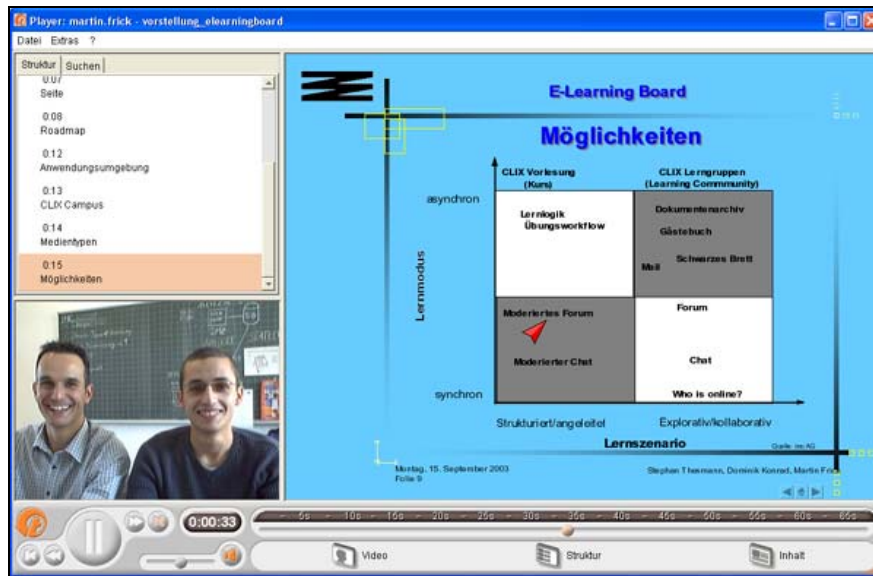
Player: martin.frick - vorstellung_elearningboard

Datei Extras ?

Struktur Suchen

0:07
Seite

0:08
Roadmap

0:12
Anwendungsumgebung

0:13
CLIX Campus

0:14
Medientypen

0:15
Möglichkeiten

E-Learning Board

Möglichkeiten

CLIX Vorlesung (Kurs)

CLIX Lerngruppen (Learning Commmunity)

asynchron

Lernlogik
Übungsworkflow

Dokumentenarchiv
Gästebuch
Mail
Schwarzes Brett

Lernmodus

Moderiertes Forum

Moderierter Chat

Forum

Chat

Who is online?

synchron

Strukturiert/angeleitet

Explorativ/kollaborativ

Lernszenario

Quelle: imc AG

Montag, 15. September 2003
Folie 9

Stephan Thiemann, Dominik Konrad, Martin Frick

0:00:33

5s 10s 15s 20s 25s 30s 35s 40s 45s 50s 55s 60s 65s

Video

Struktur

Inhalt